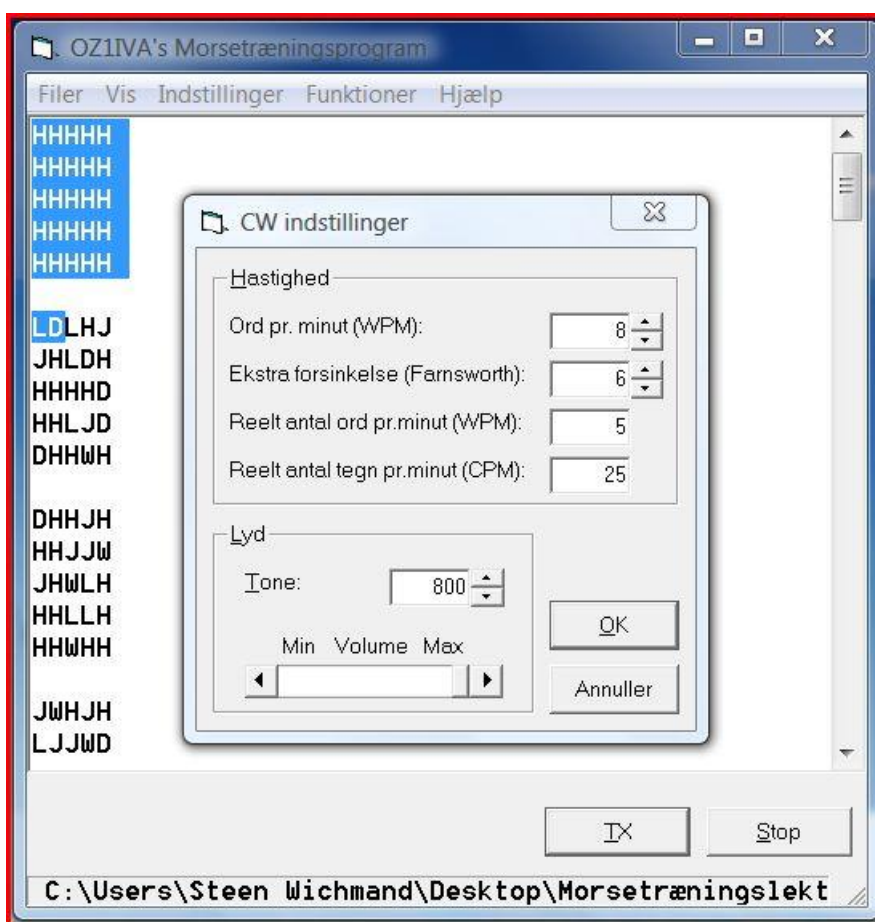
OZ1IVA's Morsetræningsprogram

Filer Vis Indstillinger Funktioner Hjælp

HHHHH
HHHHH
HHHHH
HHHHH
HHHHH

LDLHJ
JHLDH
HHHHD
HHLJD
DHHWH

DHHJH
HHJJW
JHWLH
HHLLH
HHWHH

JWHJH
LJJWD

CW indstillinger

Hastighed

Ord pr. minut (WPM): 8

Ekstra forsinkelse (Farnsworth): 6

Reelt antal ord pr.minut (WPM): 5

Reelt antal tegn pr.minut (CPM): 25

Lyd

Tone: 800

Min Volume Max

OK

Annuller

TX

Stop

C:\Users\Steen Wichmand\Desktop\Morsetræningslekt